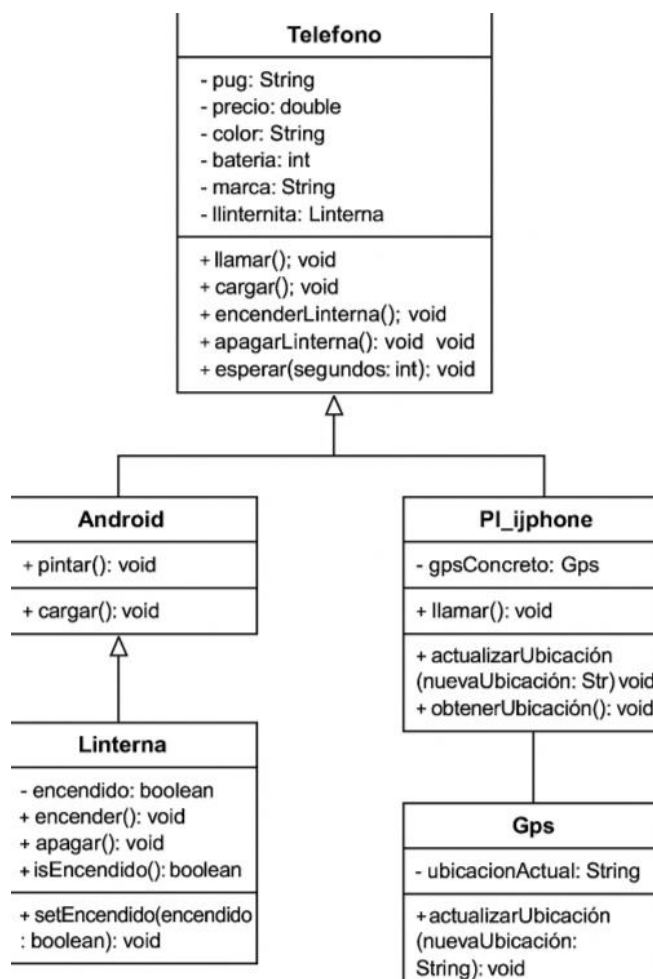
Telefono

- pug: String
- precio: double
- color: String
- bateria: int
- marca: String
- llinternita: Linterna

+ llamar(); void
+ cargar(); void
+ encenderLinterna(); void
+ apagarLinterna(): void void
+ esperar(segundos: int): void

Android

+ pintar(): void

+ cargar(): void

Pl_ijphone

- gpsConcreto: Gps

+ llamar(): void

+ actualizarUbicación (nuevaUbicación: Str) void
+ obtenerUbicación(): void

Linterna

- encendido: boolean
+ encender(): void
+ apagar(): void
+ isEncendido(): boolean

+ setEncendido(encendido : boolean): void

Gps

- ubicacionActual: String

+ actualizarUbicación (nuevaUbicación: String): void